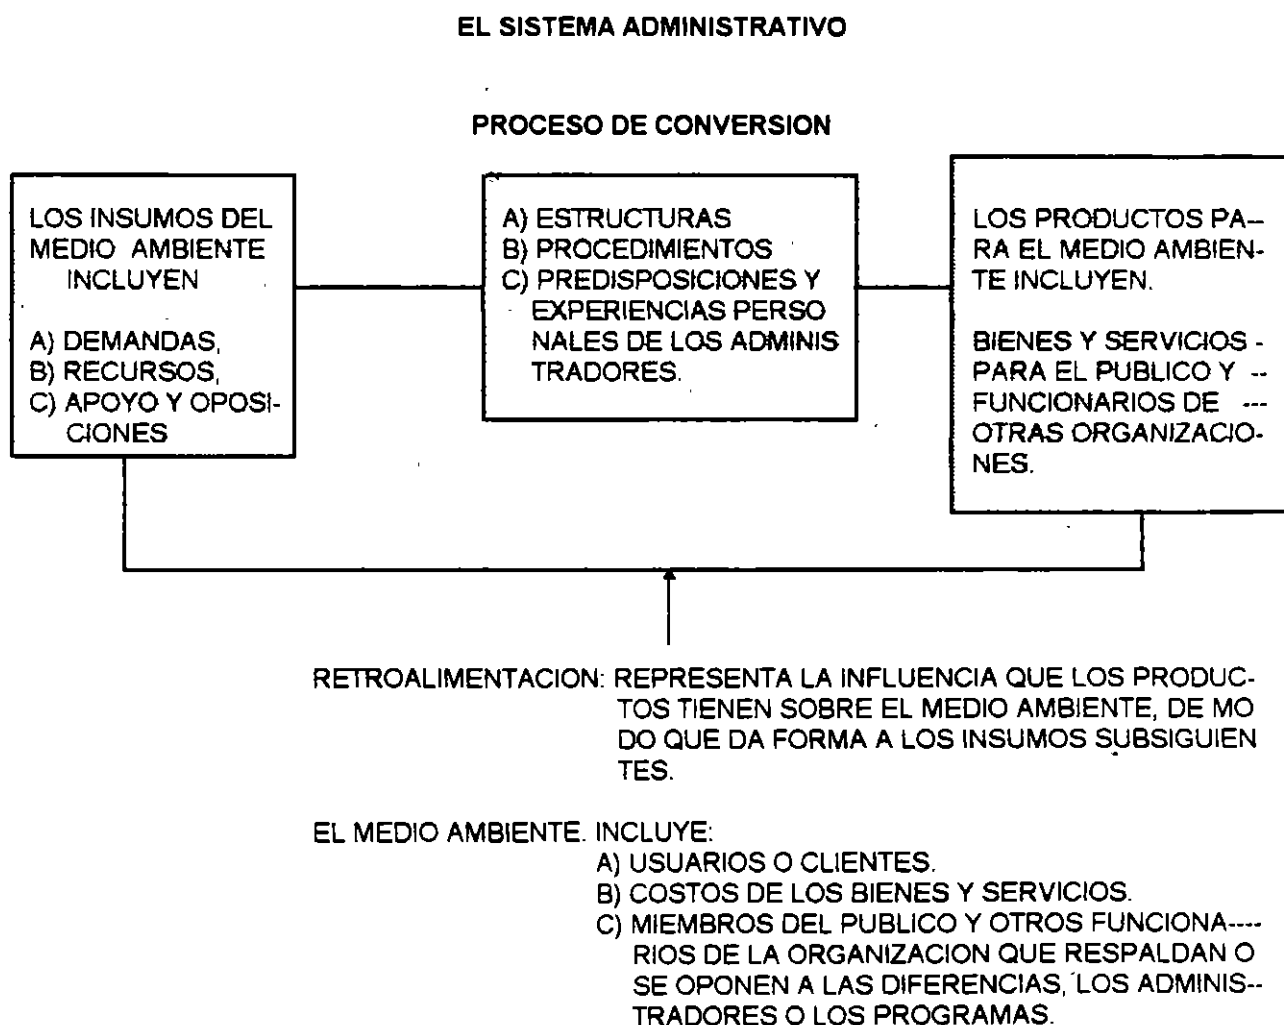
EL SISTEMA ADMINISTRATIVO

PROCESO DE CONVERSION

LOS INSUMOS DEL MEDIO AMBIENTE INCLUYEN

A) DEMANDAS,
B) RECURSOS,
C) APOYO Y OPOSICIONES

A) ESTRUCTURAS
B) PROCEDIMIENTOS
C) PREDISPOSICIONES Y EXPERIENCIAS PERSONALES DE LOS ADMINISTRADORES.

LOS PRODUCTOS PARA EL MEDIO AMBIENTE INCLUYEN.

BIENES Y SERVICIOS - PARA EL PUBLICO Y -- FUNCIONARIOS DE --- OTRAS ORGANIZACIONES.

RETROALIMENTACION: REPRESENTA LA INFLUENCIA QUE LOS PRODUCTOS TIENEN SOBRE EL MEDIO AMBIENTE, DE MODO QUE DA FORMA A LOS INSUMOS SUBSIGUIENTES.

EL MEDIO AMBIENTE. INCLUYE:
A) USUARIOS O CLIENTES.
B) COSTOS DE LOS BIENES Y SERVICIOS.
C) MIEMBROS DEL PUBLICO Y OTROS FUNCIONA---- RIOS DE LA ORGANIZACION QUE RESPALDAN O SE OPONEN A LAS DIFERENCIAS, LOS ADMINIS-- TRADORES O LOS PROGRAMAS.